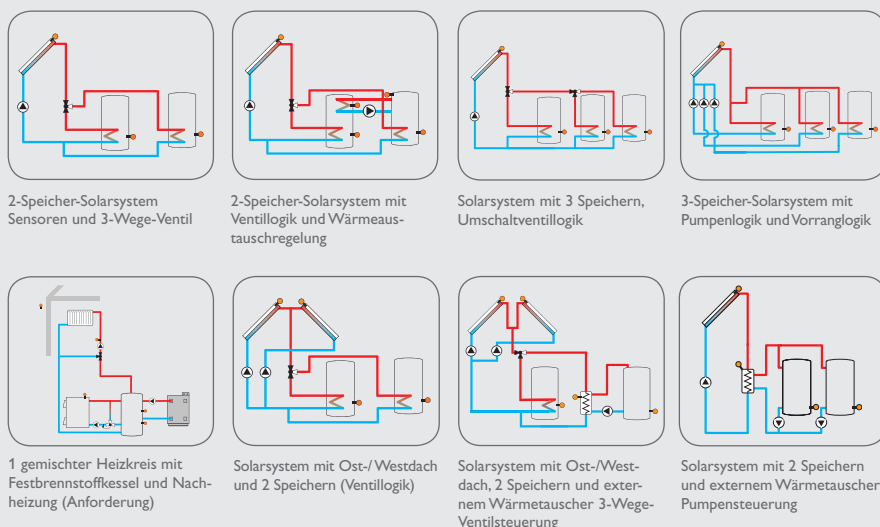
2-Speicher-Solarsystem Sensoren und 3-Wege-Ventil

2-Speicher-Solarsystem mit Ventillogik und Wärmeaustauschregelung

Solarsystem mit 3 Speichern, Umschaltventillogik

3-Speicher-Solarsystem mit Pumpenlogik und Vorranglogik

1 gemischter Heizkreis mit Festbrennstoffkessel und Nachheizung (Anforderung)

Solarsystem mit Ost-/ Westdach und 2 Speichern (Ventillogik)

Solarsystem mit Ost-/Westdach, 2 Speichern und externem Wärmetauscher 3-Wege-Ventilsteuerung

Solarsystem mit 2 Speichern und externem Wärmetauscher Pumpensteuerung